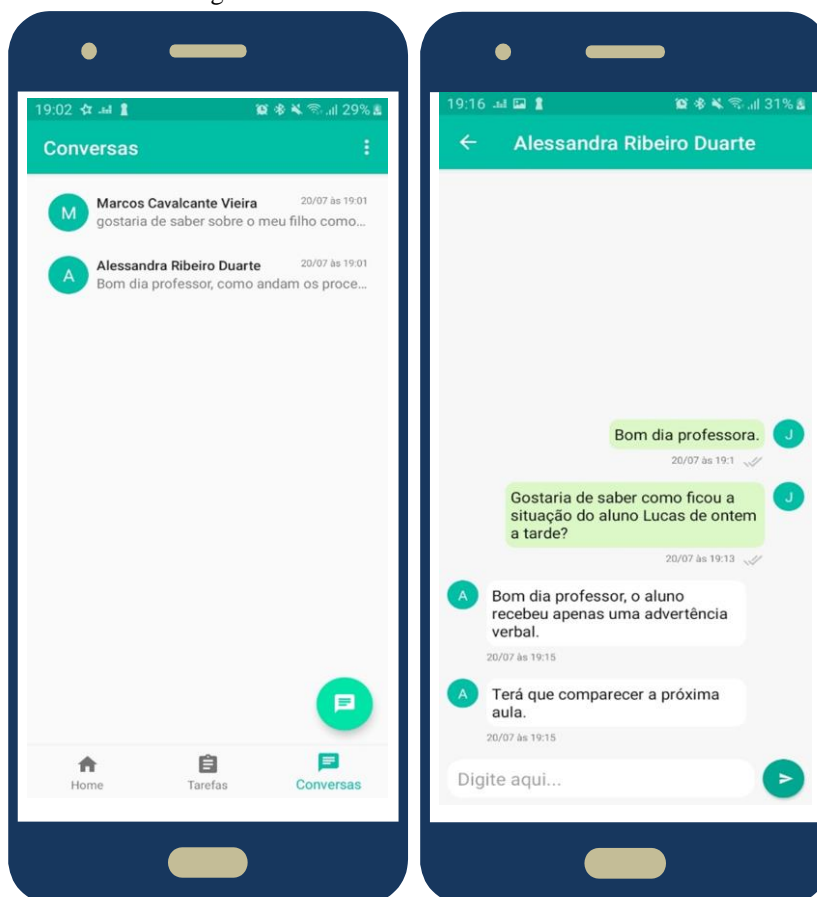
19:02

29%

Conversas

M
Marcos Cavalcante Vieira
20/07 às 19:01
gostaria de saber sobre o meu filho como...

A
Alessandra Ribeiro Duarte
20/07 às 19:01
Bom dia professor, como andam os proce...

Home
Tarefas
Conversas

19:16

31%

Alessandra Ribeiro Duarte

Bom dia professora.
J
20/07 às 19:1

Gostaria de saber como ficou a situação do aluno Lucas de ontem a tarde?
J
20/07 às 19:13

A
Bom dia professor, o aluno recebeu apenas uma advertência verbal.
20/07 às 19:15

A
Terá que comparecer a próxima aula.
20/07 às 19:15

Digite aqui...